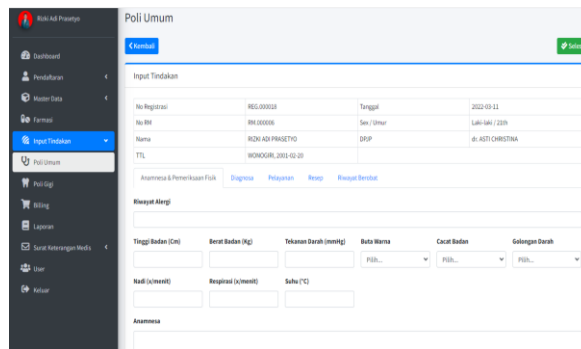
Rizki Adi Prasetyo

Dashboard
Pendaftaran
Master Data
Farmasi
Input Tindakan
Poli Umum
Poli Gigi
Billing
Laporan
Surat Keterangan Medis
User
Keluar

Poli Umum

Kembali

Selesai

Input Tindakan

| No Registrasi | REG.000018 | Tanggal | 2022-03-11 |
|---|---|---|---|
| No RM | RM.000006 | Sex / Umur | Laki-laki / 22th |
| Nama | RIZKI ADI PRASETYO | DPJP | dr. ASTI CHRISTINA |
| TTL | WONOGIRI, 2001-02-20 | | |

Anamnesa & Pemeriksaan Fisik   Diagnosa   Pelayanan   Resep   Riwayat Berobat

Riwayat Alergi

Tinggi Badan (Cm)   Berat Badan (Kg)   Tekanan Darah (mmHg)   Buta Warna   Cacat Badan   Golongan Darah

Pilih...   Pilih...   Pilih...

Nadi (x/menit)   Respirasi (x/menit)   Suhu (°C)

Anamnesa